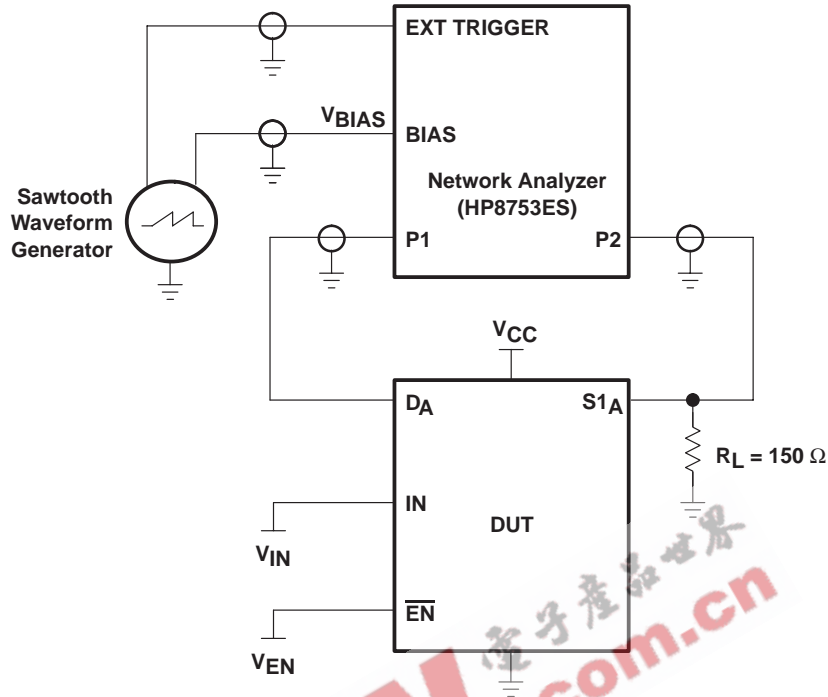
EXT TRIGGER

$V_{BIAS}$

BIAS

Sawtooth Waveform Generator

Network Analyzer (HP8753ES)

P1

P2

$V_{CC}$

$D_A$

$S1_A$

$R_L = 150\ \Omega$

IN

DUT

$V_{IN}$

$\overline{EN}$

$V_{EN}$

电子产品世界

.com.cn